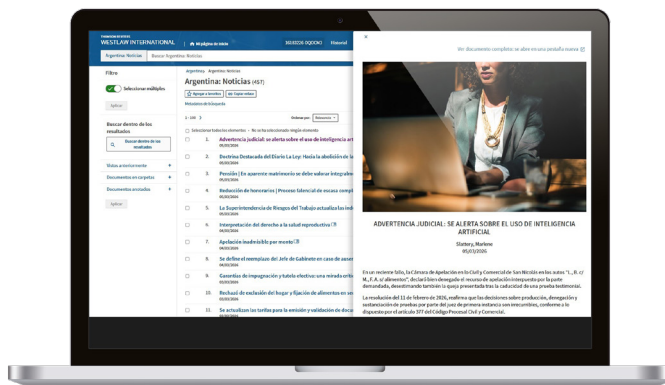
THOMSON REUTERS
WESTLAW INTERNATIONAL | Mi página de inicio | BÚSQUEDA ○○○○○ | Historial

Argentina: Noticias | Buscar Argentina: Noticias

Filtro

Seleccionar múltiples

Aplicar

Buscar dentro de los resultados

Buscar dentro de los resultados

Vistos anteriormente +
Documentos en carpetas +
Documentos anotados +

Aplicar

Argentina: Argentina: Noticias

Argentina: Noticias (457)

Agregar a favoritos | Copiar enlace

Metadatos de búsqueda

1 - 100 > | Ordenar por: Relevancia

Seleccionar todos los elementos · No se ha seleccionado ningún elemento

1. Advertencia judicial: se alerta sobre el uso de inteligencia arti
05/03/2026

2. Doctrina Destacada del Diario La Ley: Hasta la abolición de la
05/03/2026

3. Pensión | En aparente matrimonio se debe valorar integralme
05/03/2026

4. Redacción de honorarios | Proceso falencial de escasa compl
05/03/2026

5. La Superintendencia de Riesgos del Trabajo actualiza los ind
05/03/2026

6. Interpretación del derecho a la salud reproductiva
05/03/2026

7. Apelación inadmisible por monto
05/03/2026

8. Se define el reemplazo del Jefe de Gabinete en caso de ause
05/03/2026

9. Garantías de impugnación y tutela efectiva: una mirada crít
05/03/2026

10. Rechazó de exclusión del hogar y fijación de alimentos en
05/03/2026

11. Se actualizan las tarifas para la emisión y validación de doc
05/03/2026

Ver documento completo: se abre en una pestaña nueva

ADVERTENCIA JUDICIAL: SE ALERTA SOBRE EL USO DE INTELIGENCIA ARTIFICIAL

Slattery, Marlene
05/03/2026

En un reciente fallo, la Cámara de Apelación en lo Civil y Comercial de San Nicolás en los autos "L., R. c/ M., F. A. s/ alimentos", declaró bien denegado el recurso de apelación interpuesto por la parte demandada, desestimando también la queja presentada tras la caducidad de una prueba testimonial.

La resolución del 11 de febrero de 2026, reafirma que las decisiones sobre producción, denegación y sustanciación de pruebas por parte del juez de primera instancia son irrecurribles, conforme a lo dispuesto por el artículo 377 del Código Procesal Civil y Comercial.